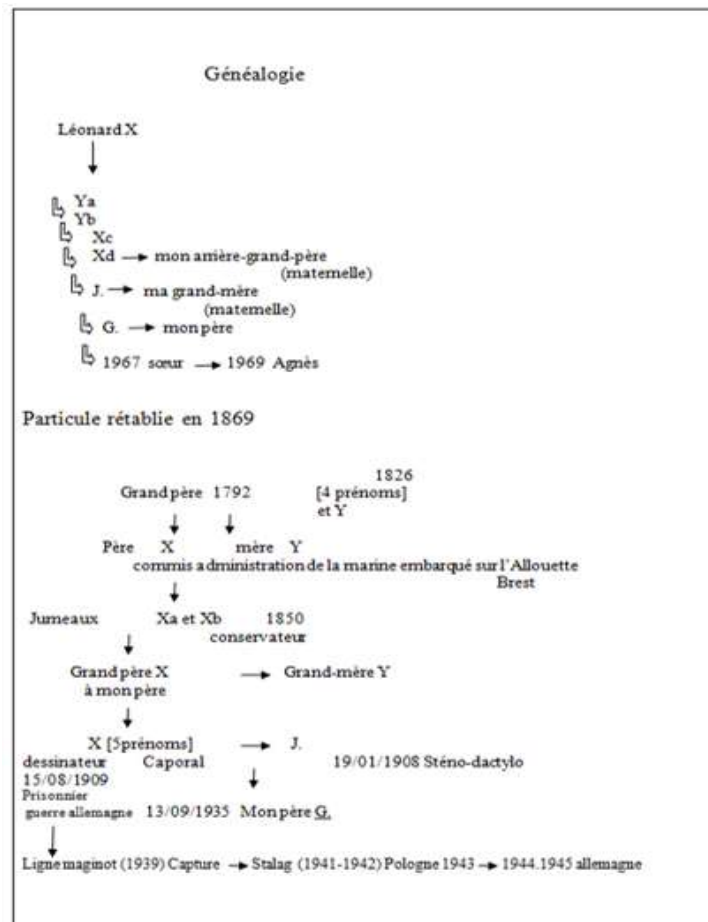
Généalogie

Léonard X

Ya
Yb
Xc
Xd → mon arrière-grand-père (maternelle)
J. → ma grand-mère (maternelle)
G. → mon père
1967 sœur → 1969 Agnès

Particule rétablie en 1869

1826
Grand père 1792 [4 prénoms] et Y

Père X mère Y
commis administration de la marine embarqué sur l'Allouette Brest

Jumeaux Xa et Xb 1850 conservateur

Grand père X à mon père → Grand-mère Y

X [5prénoms] → J.
dessinateur Caporal 19/01/1908 Sténo-dactylo
15/08/1909
Prisonnier guerre allemagne 13/09/1935 Mon père G.

Ligne maginot (1939) Capture → Stalag (1941-1942) Pologne 1943 → 1944.1945 allemagne